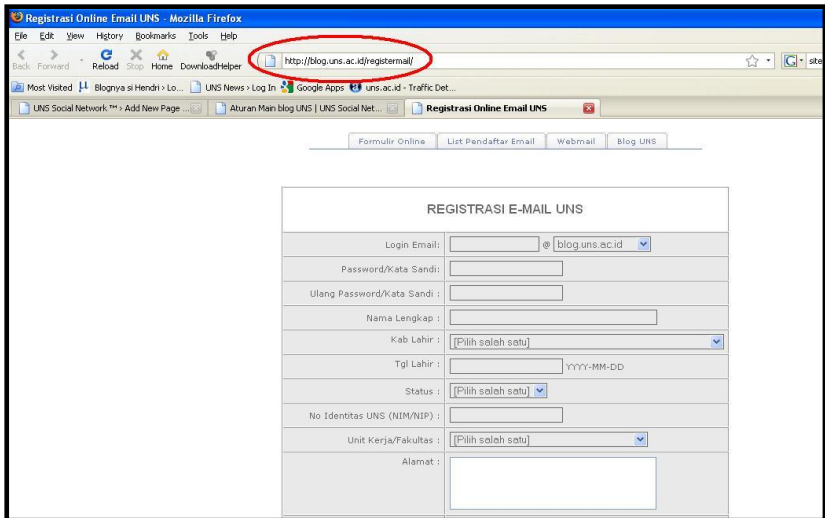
Registrasi Online Email UNS - Mozilla Firefox

File Edit View History Bookmarks Tools Help

Back Forward Reload Stop Home DownloadHelper

http://blog.uns.ac.id/registermail/

site

Most Visited Blognya si Hendri › Lo... UNS News › Log In Google Apps uns.ac.id - Traffic Det...

UNS Social Network ™ › Add New Page ... | Aturan Main blog UNS | UNS Social Net... | Registrasi Online Email UNS

Formulir Online | List Pendaftar Email | Webmail | Blog UNS

REGISTRASI E-MAIL UNS

| | |
|---|---|
| Login Email: | @ blog.uns.ac.id |
| Password/Kata Sandi: | |
| Ulang Password/Kata Sandi : | |
| Nama Lengkap : | |
| Kab Lahir : | [Pilih salah satu] |
| Tgl Lahir : | YYYY-MM-DD |
| Status : | [Pilih salah satu] |
| No Identitas UNS (NIM/NIP) : | |
| Unit Kerja/Fakultas : | [Pilih salah satu] |
| Alamat : | |